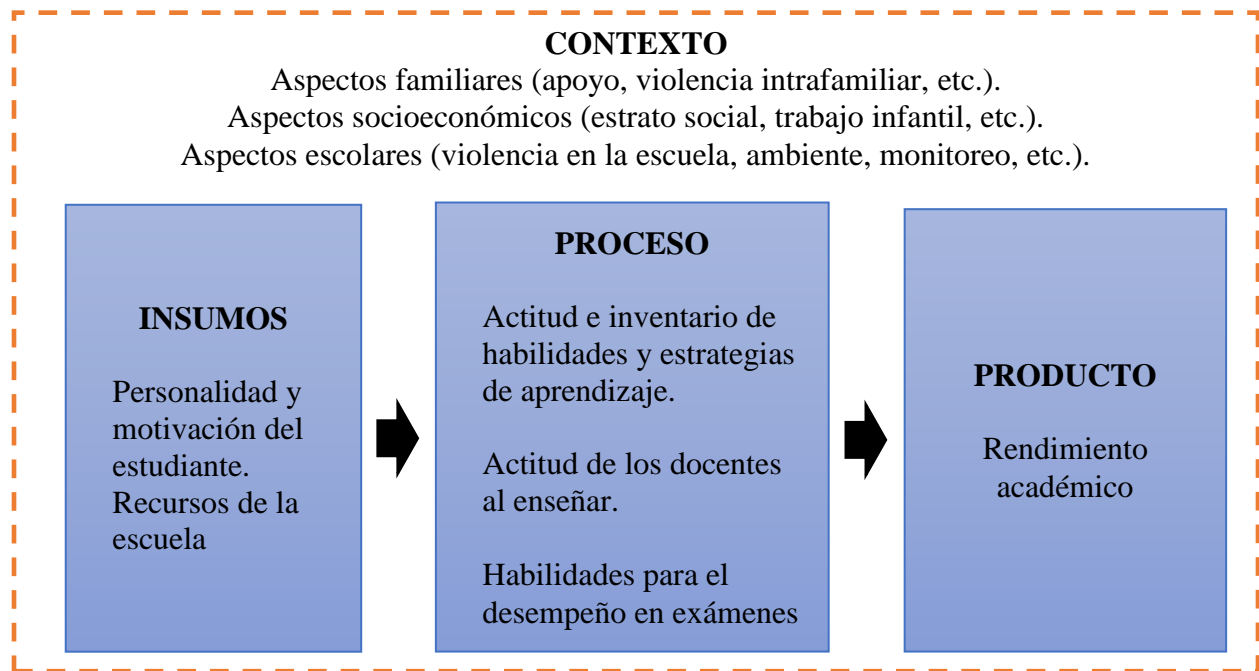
CONTEXTO
Aspectos familiares (apoyo, violencia intrafamiliar, etc.).
Aspectos socioeconómicos (estrato social, trabajo infantil, etc.).
Aspectos escolares (violencia en la escuela, ambiente, monitoreo, etc.).

INSUMOS

Personalidad y motivación del estudiante.
Recursos de la escuela

PROCESO

Actitud e inventario de habilidades y estrategias de aprendizaje.

Actitud de los docentes al enseñar.

Habilidades para el desempeño en exámenes

PRODUCTO

Rendimiento académico